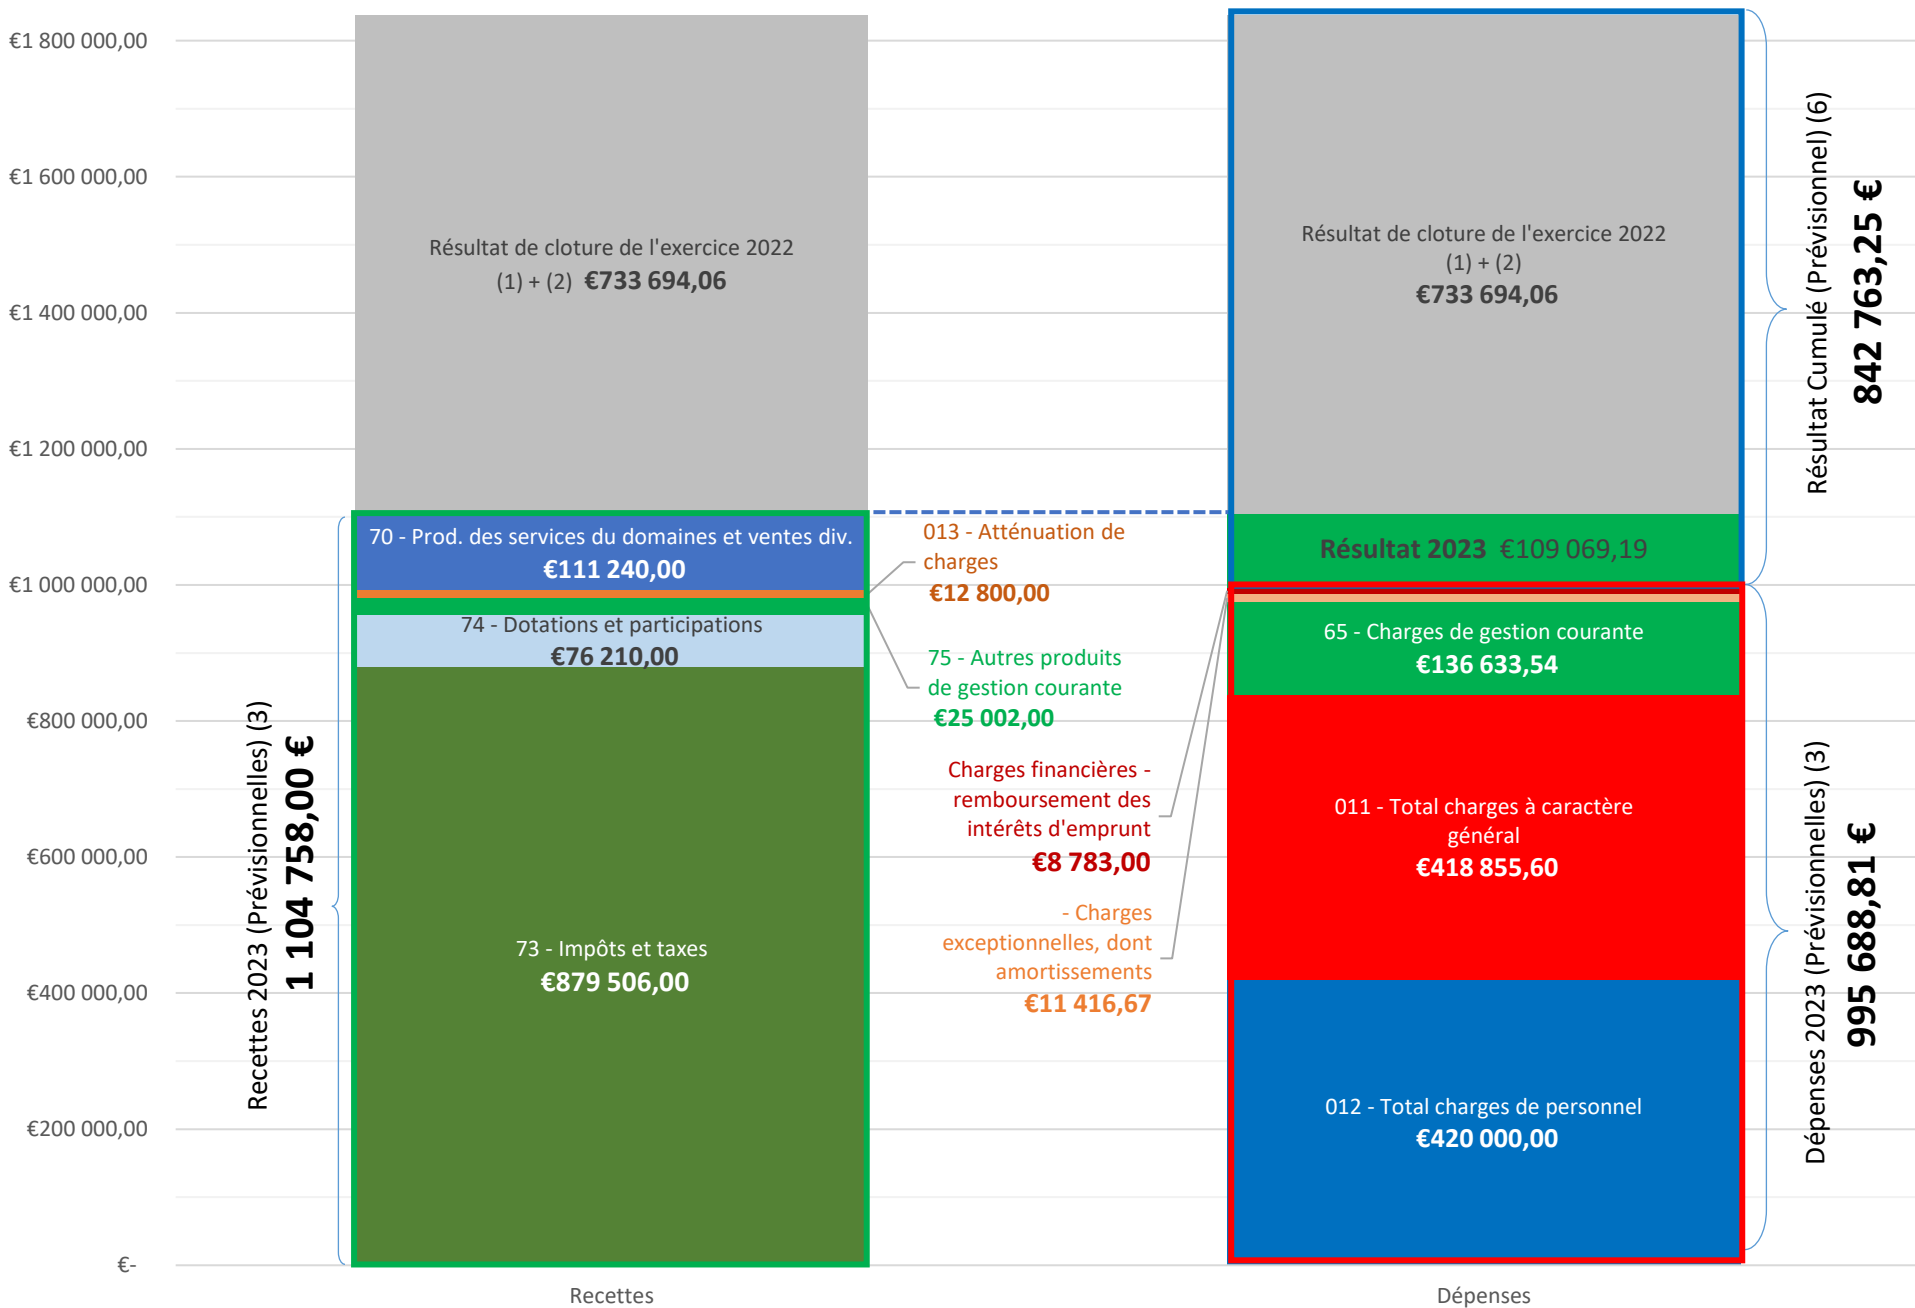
€1 800 000,00
€1 600 000,00
€1 400 000,00
€1 200 000,00
€1 000 000,00
€800 000,00
€600 000,00
€400 000,00
€200 000,00
€-

Résultat de cloture de l'exercice 2022 (1) + (2) €733 694,06

70 - Prod. des services du domaines et ventes div. €111 240,00

74 - Dotations et participations €76 210,00

73 - Impôts et taxes €879 506,00

Recettes 2023 (Prévisionnelles) (3)
1 104 758,00 €

013 - Atténuation de charges €12 800,00

75 - Autres produits de gestion courante €25 002,00

Charges financières - remboursement des intérêts d'emprunt €8 783,00

- Charges exceptionnelles, dont amortissements €11 416,67

Résultat de cloture de l'exercice 2022 (1) + (2) €733 694,06

Résultat 2023 €109 069,19

65 - Charges de gestion courante €136 633,54

011 - Total charges à caractère général €418 855,60

012 - Total charges de personnel €420 000,00

Résultat Cumulé (Prévisionnel) (6)
842 763,25 €

Dépenses 2023 (Prévisionnelles) (3)
995 688,81 €

Recettes
Dépenses